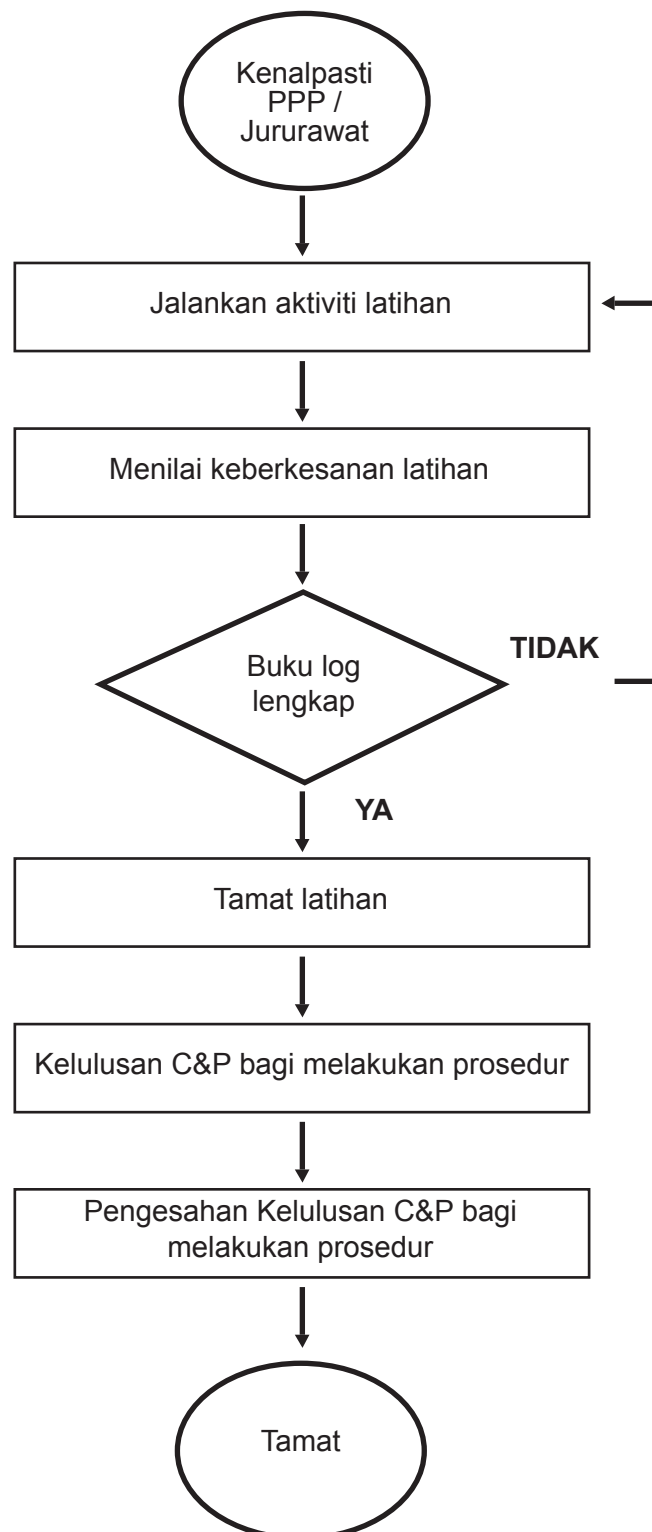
Kenalpasti PPP / Jururawat

Jalankan aktiviti latihan

Menilai keberkesanan latihan

Buku log lengkap

TIDAK

YA

Tamat latihan

Kelulusan C&P bagi melakukan prosedur

Pengesahan Kelulusan C&P bagi melakukan prosedur

Tamat